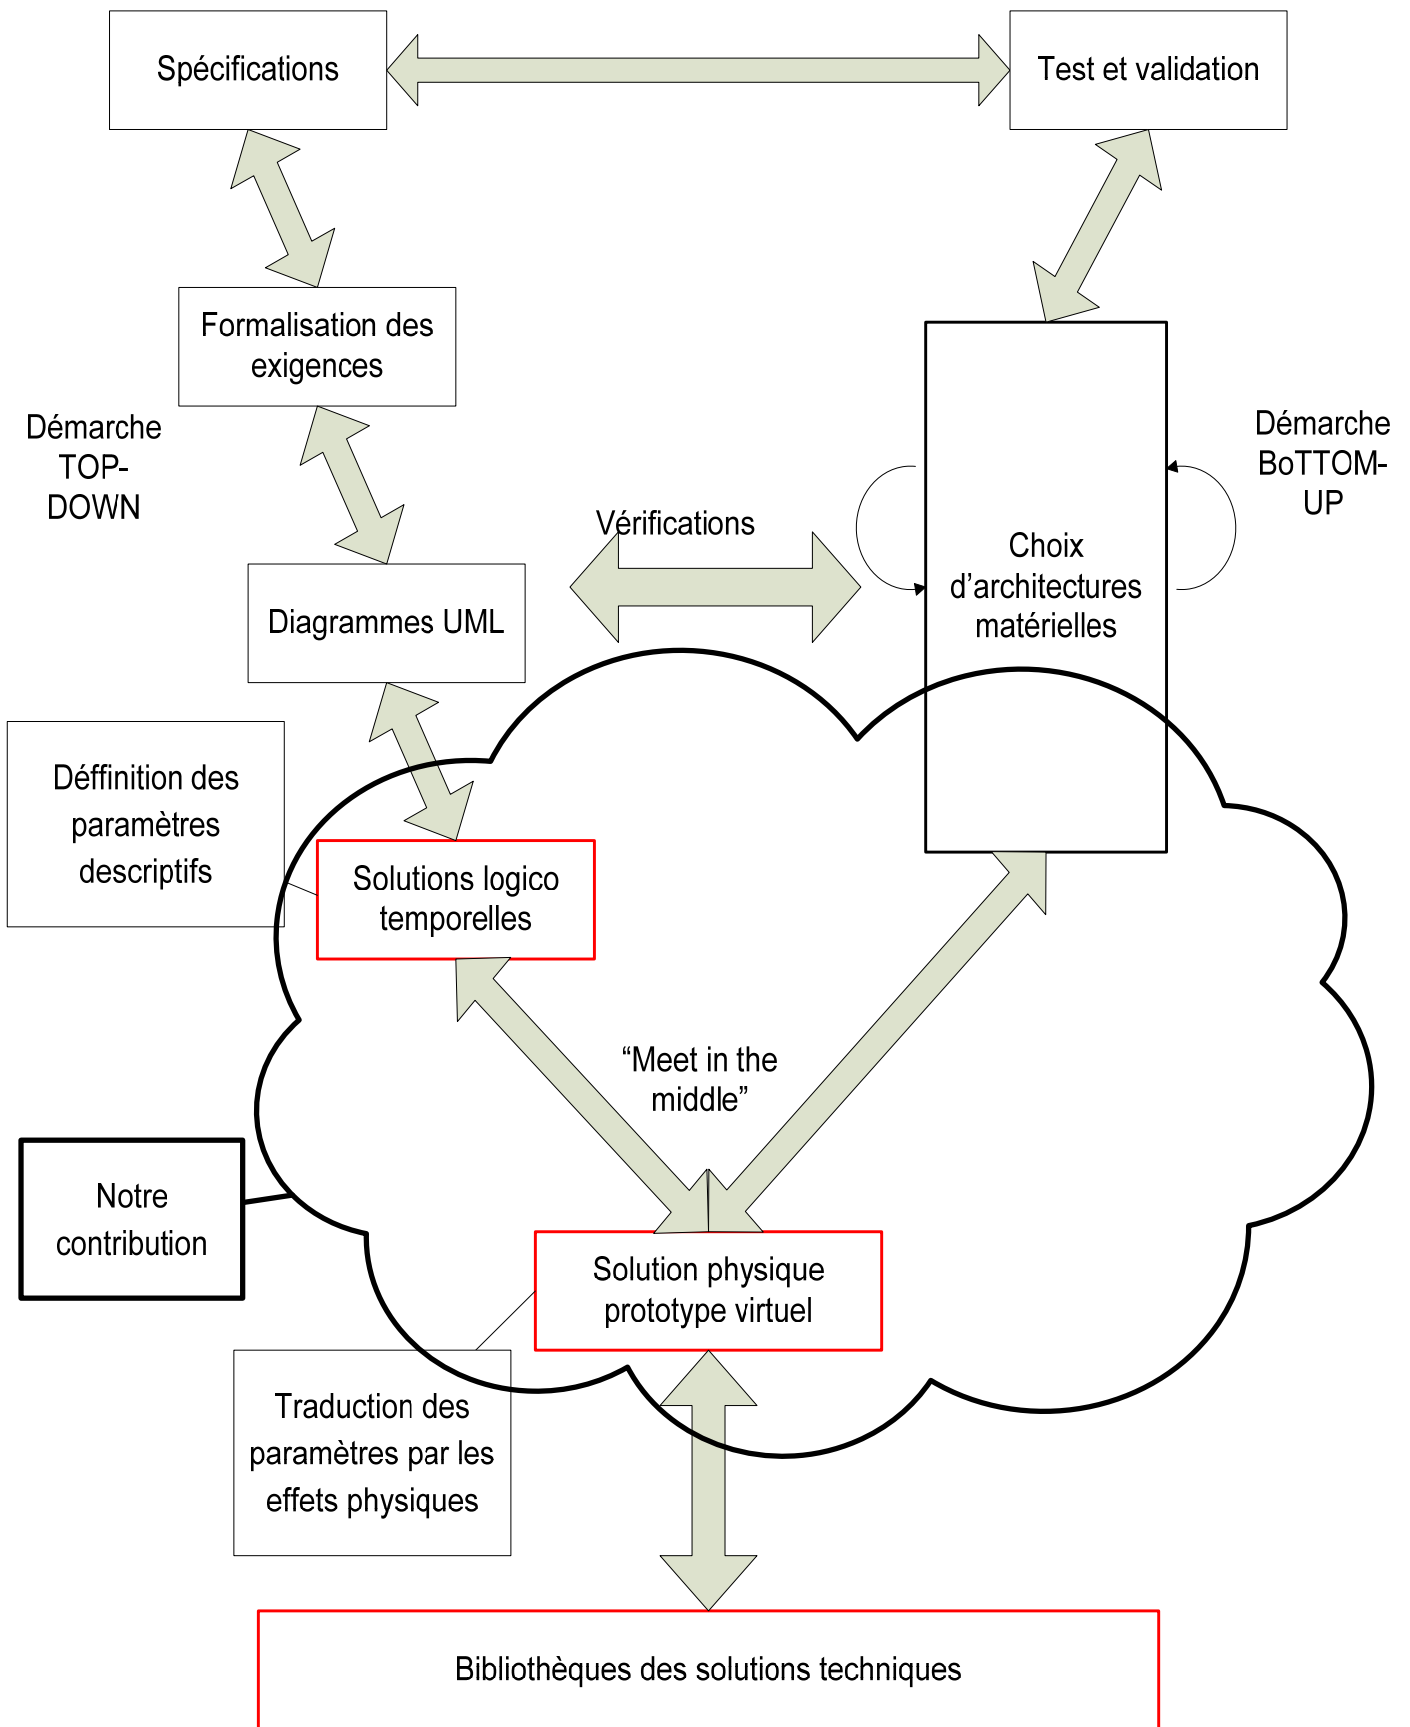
Spécifications

Test et validation

Formalisation des exigences

Démarche TOP-DOWN

Démarche BoTTOM-UP

Vérifications

Choix d’architectures matérielles

Diagrammes UML

Déffinition des paramètres descriptifs

Solutions logico temporelles

“Meet in the middle”

Notre contribution

Solution physique prototype virtuel

Traduction des paramètres par les effets physiques

Bibliothèques des solutions techniques